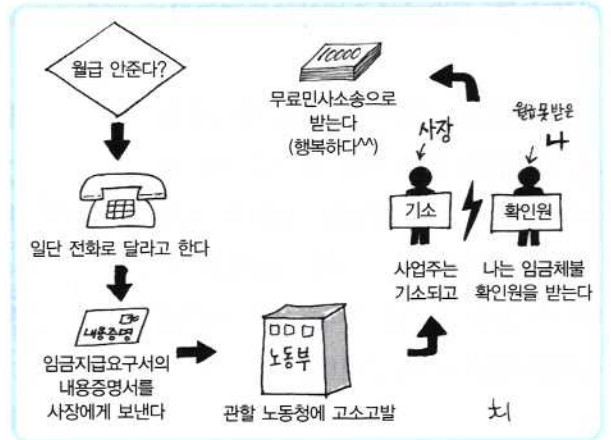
월급 안준다?

일단 전화로 달라고 한다

내용증명

임금지급요구서의 내용증명서를 사장에게 보낸다

노동부

관할 노동청에 고소고발

사업주는 기소되고

나는 임금체불 확인원을 받는다

기소

확인원

사장

월급못받은 나

10000

무료민사소송으로 받는다 (행복하다^^)

치